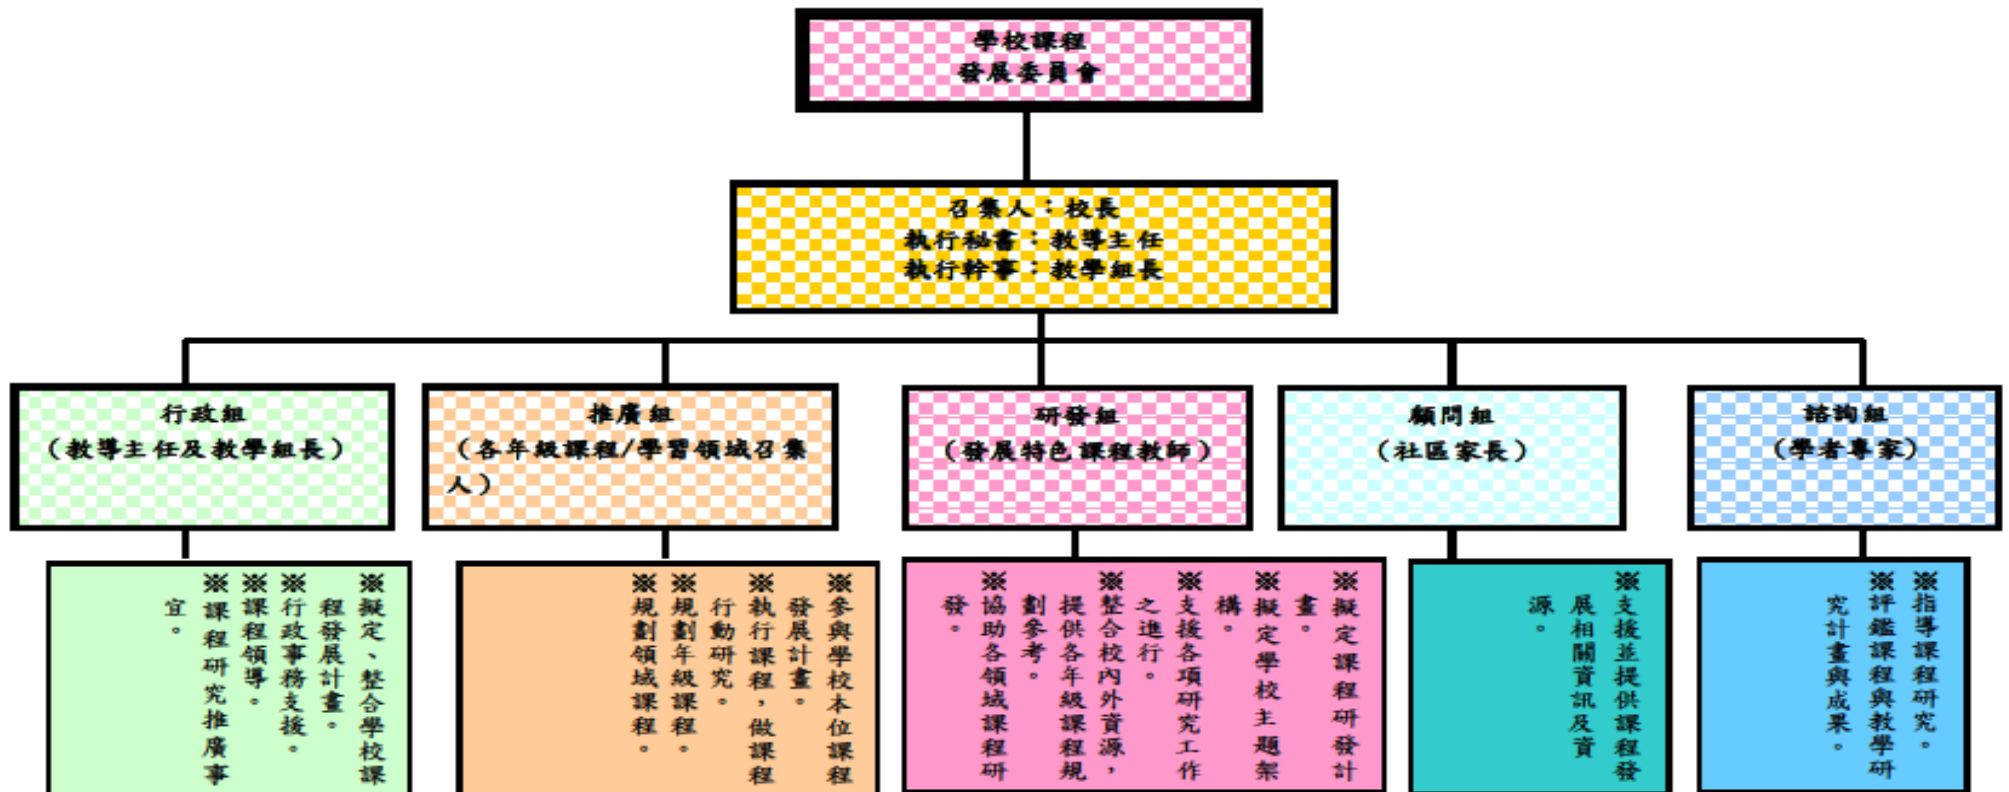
學校課程
發展委員會

召集人：校長
執行秘書：教導主任
執行幹事：教學組長

行政組
（教導主任及教學組長）

推廣組
（各年級課程/學習領域召集人）

研發組
（發展特色課程教師）

顧問組
（社區家長）

諮詢組
（學者專家）

※擬定、整合學校課程發展計畫。
※行政事務支援。
※課程領導。
※課程研究推廣事宜。

※參與學校本位課程發展計畫。
※執行課程，做課程行動研究。
※規劃年級課程。
※規劃領域課程。

※擬定課程研發計畫。
※擬定學校主題架構。
※支援各項研究工作之進行。
※整合校內外資源，提供各年級課程規劃參考。
※協助各領域課程研發。

※支援並提供課程發展相關資訊及資源。

※指導課程研究。
※評鑑課程與教學研究計畫與成果。